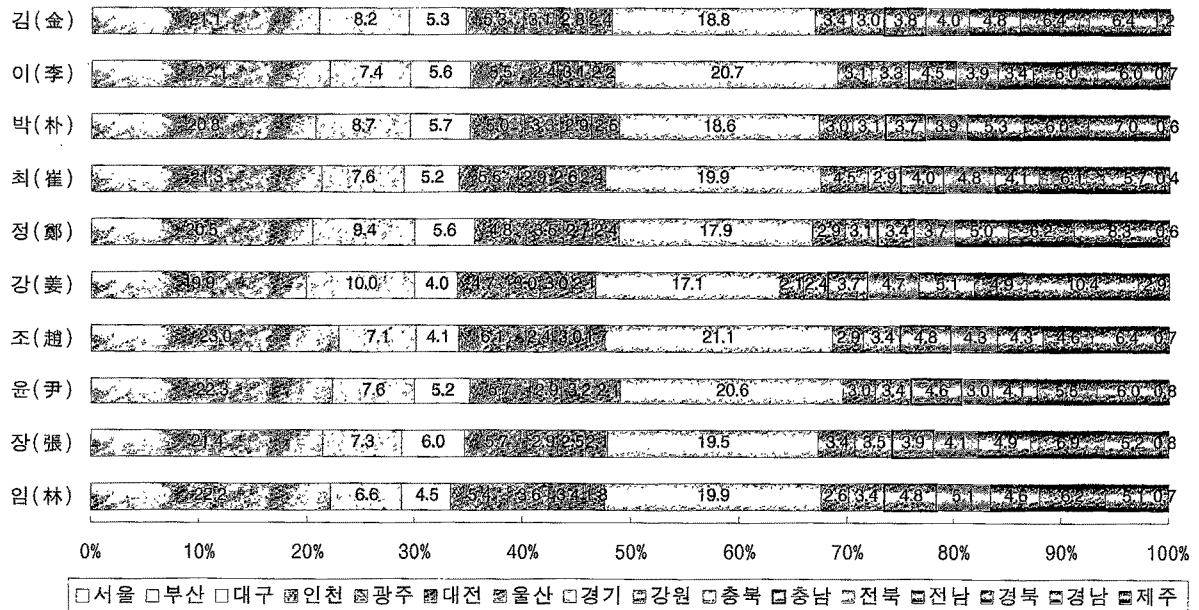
| | | | | | | | | | | | | | | | | |
|---|---|---|---|---|---|---|---|---|---|---|---|---|---|---|---|---|
| 김(金) | 21.1 | 8.2 | 5.3 | 4.5 | 3.1 | 2.8 | 2.4 | 18.8 | 3.4 | 3.0 | 3.8 | 4.0 | 4.8 | 6.4 | 6.4 | 1.2 |
| 이(李) | 22.1 | 7.4 | 5.6 | 5.5 | 2.4 | 3.1 | 2.2 | 20.7 | 3.1 | 3.3 | 4.5 | 3.9 | 3.4 | 6.0 | 6.0 | 0.7 |
| 박(朴) | 20.8 | 8.7 | 5.7 | 5.0 | 3.3 | 2.9 | 2.6 | 18.6 | 3.0 | 3.1 | 3.7 | 3.9 | 5.3 | 6.0 | 7.0 | 0.6 |
| 최(崔) | 21.3 | 7.6 | 5.2 | 5.5 | 2.9 | 2.6 | 2.4 | 19.9 | 4.5 | 2.9 | 4.0 | 4.8 | 4.1 | 6.1 | 5.7 | 0.4 |
| 정(鄭) | 20.5 | 9.4 | 5.6 | 4.8 | 3.5 | 2.7 | 2.4 | 17.9 | 2.9 | 3.1 | 3.4 | 3.7 | 5.0 | 6.2 | 8.3 | 0.6 |
| 강(姜) | 19.9 | 10.0 | 4.0 | 4.7 | 2.0 | 3.0 | 2.1 | 17.1 | 2.1 | 2.4 | 3.7 | 4.7 | 5.1 | 4.9 | 10.4 | 2.9 |
| 조(趙) | 23.0 | 7.1 | 4.1 | 6.1 | 2.4 | 3.0 | 1.7 | 21.1 | 2.9 | 3.4 | 4.8 | 4.3 | 4.3 | 4.6 | 6.4 | 0.7 |
| 윤(尹) | 22.3 | 7.6 | 5.2 | 5.7 | 2.9 | 3.2 | 2.1 | 20.6 | 3.0 | 3.4 | 4.6 | 3.0 | 4.1 | 5.8 | 6.0 | 0.8 |
| 장(張) | 21.4 | 7.3 | 6.0 | 5.7 | 2.9 | 2.5 | 2.1 | 19.5 | 3.4 | 3.5 | 3.9 | 4.1 | 4.9 | 6.9 | 5.2 | 0.8 |
| 임(林) | 22.2 | 6.6 | 4.5 | 5.4 | 3.6 | 3.4 | 1.8 | 19.9 | 2.6 | 3.4 | 4.8 | 5.1 | 4.6 | 6.2 | 5.1 | 0.7 |

0% 10% 20% 30% 40% 50% 60% 70% 80% 90% 100%

□서울 □부산 □대구 ▨인천 ▨광주 ▨대전 ▨울산 □경기 ▨강원 □충북 ▨충남 ▨전북 ▨전남 ▨경북 ▨경남 ▨제주